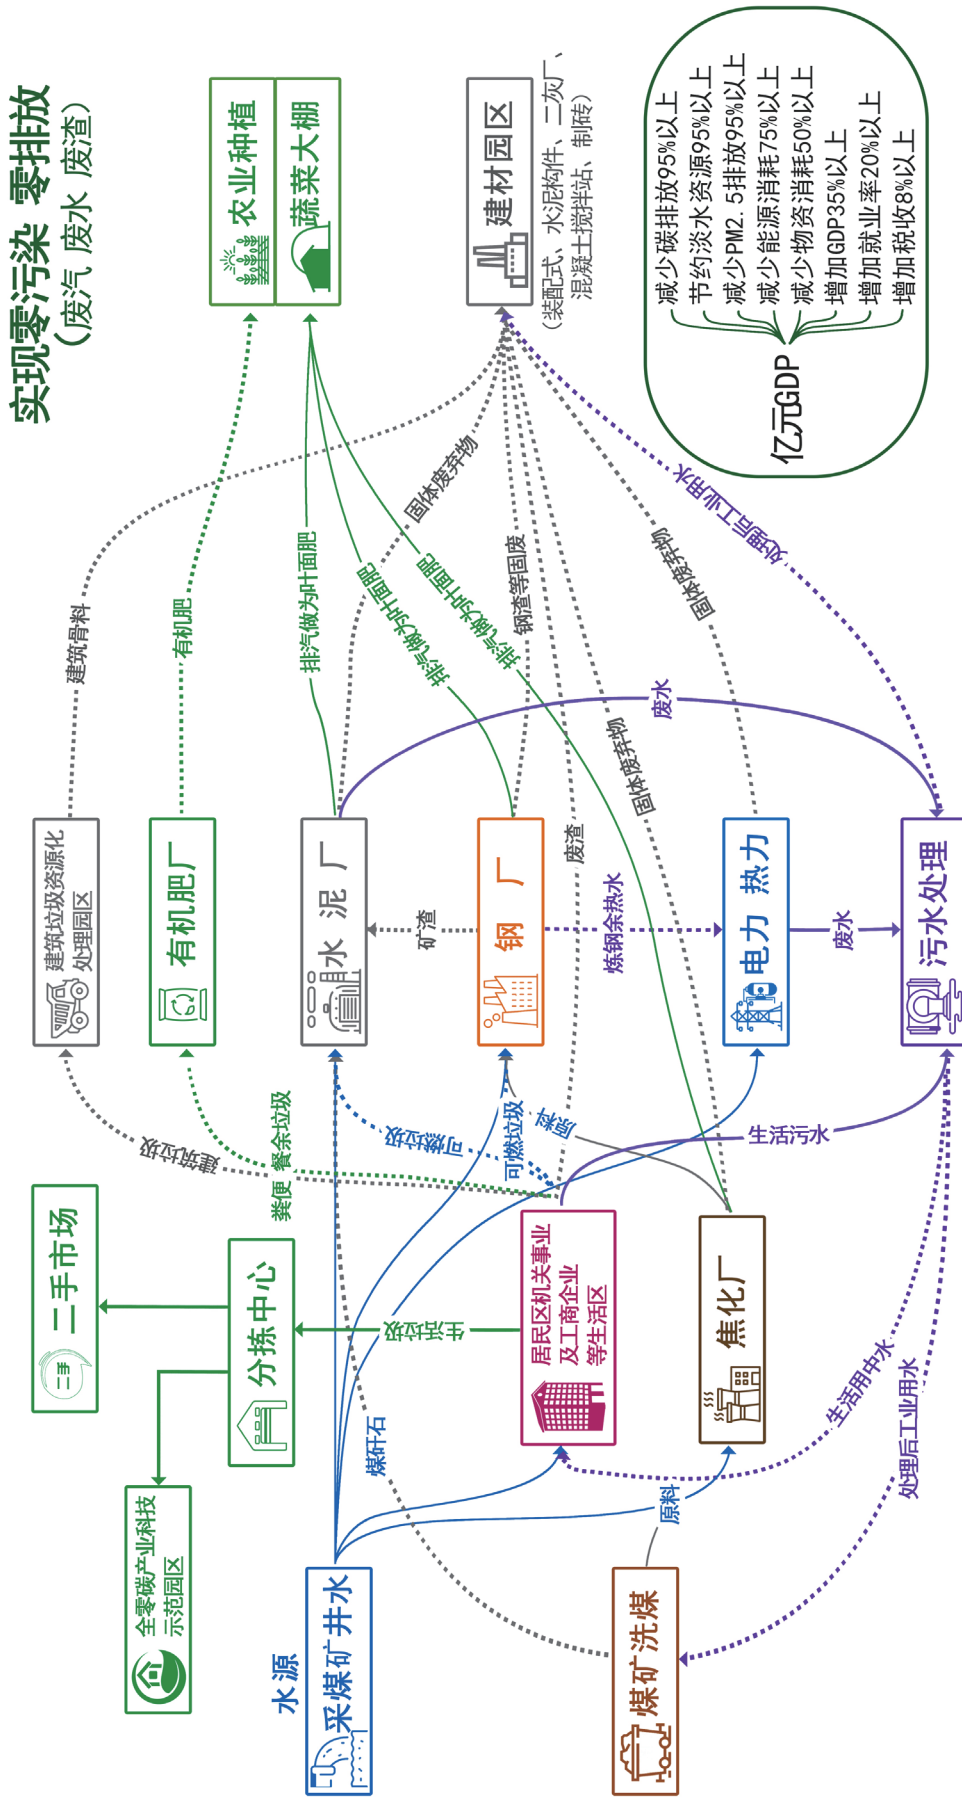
实现零污染 零排放
（废汽 废水 废渣）

农业种植
蔬菜大棚

建材园区
（装配式、水泥构件、二灰厂、混凝土搅拌站、制砖）

亿元GDP
减少碳排放95%以上
节约淡水资源95%以上
减少PM2.5排放95%以上
减少能源消耗75%以上
减少物资消耗50%以上
增加GDP35%以上
增加就业率20%以上
增加税收8%以上

建筑骨料
有机肥
排汽做为叶面肥
排汽做为叶面肥
排汽做为叶面肥
固体废弃物
钢渣等固废
固体废弃物
固体废弃物
废水
处理后中水

建筑垃圾资源化处理园区
有机肥厂
水泥厂
钢厂
电力热力
污水处理

矿渣
废渣
炼钢余热水
废水

建筑垃圾
粪便 餐余垃圾
余热利用
可燃垃圾
焦炭
生活污水

二手市场
分拣中心
生活垃圾
居民区机关事业及工商企业等生活区
焦化厂

全零碳产业科技示范园区
煤矸石
生活用中水
处理后工业用水
原料

水源
采煤矿井水
煤矿洗煤